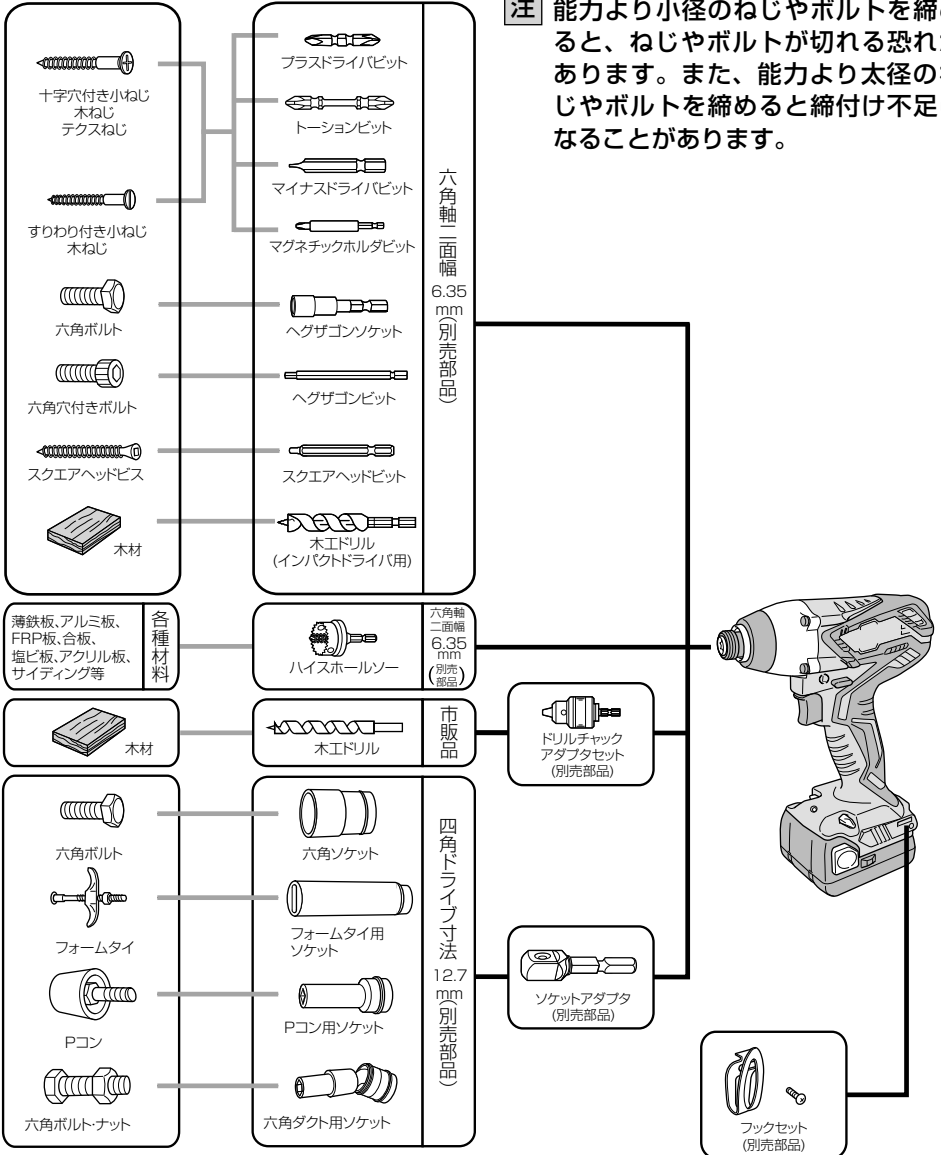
注 能力より小径のねじやボルトを締めると、ねじやボルトが切れる恐れ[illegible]あります。また、能力より太径の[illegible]じやボルトを締めると締付け不足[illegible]なることがあります。

十字穴付き小ねじ
木ねじ
テクスねじ

すりわり付き小ねじ
木ねじ

六角ボルト

六角穴付きボルト

スクエアヘッドビス

木材

プラスドライバビット

トーションビット

マイナスドライバビット

マグネチックホルダビット

ヘグザゴンソケット

ヘグザゴンビット

スクエアヘッドビット

木工ドリル
(インパクトドライバ用)

六角軸二面幅 6.35 mm (別売部品)

薄鉄板、アルミ板、FRP板、合板、塩ビ板、アクリル板、サイディング等

各種材料

ハイスホールソー

六角軸二面幅 6.35 mm (別売部品)

木材

木工ドリル

市販品

ドリルチャックアダプタセット
(別売部品)

六角ボルト

フォームタイ

Pコン

六角ボルト･ナット

六角ソケット

フォームタイ用ソケット

Pコン用ソケット

六角ダクト用ソケット

四角ドライブ寸法 12.7 mm (別売部品)

ソケットアダプタ
(別売部品)

フックセット
(別売部品)